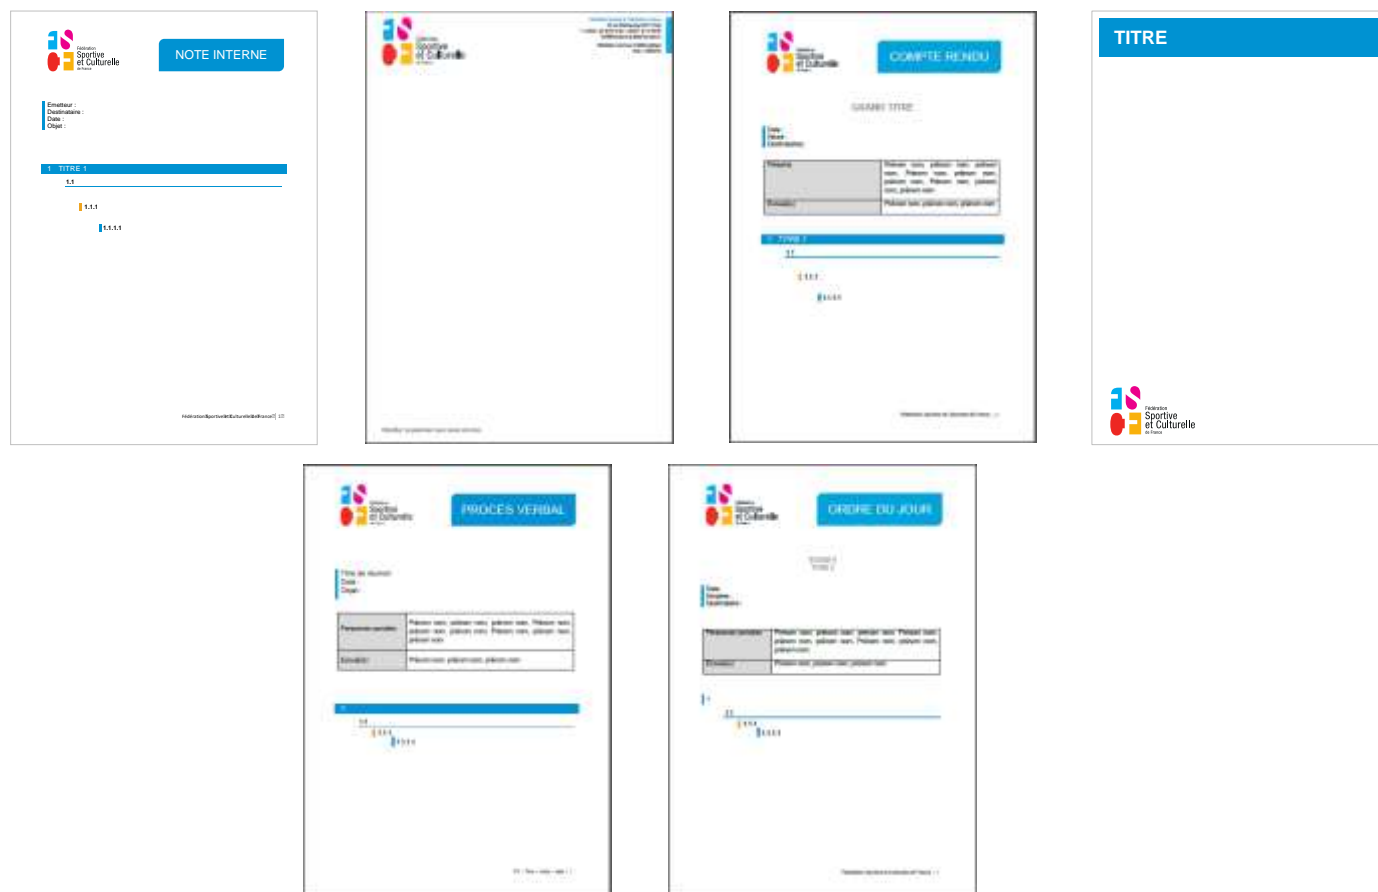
Fédération Sportive et Culturelle de France

NOTE INTERNE

Emetteur :
Destinataire :
Date :
Objet :

1 TITRE 1

1.1

1.1.1

1.1.1.1

FédérationSportiveetCulturelledeFrance | 1/2

Fédération Sportive et Culturelle de France

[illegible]

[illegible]

Fédération Sportive et Culturelle de France

COMPTE RENDU

GRAND TITRE

Date :
Présent :
Destinataires :

| Présents | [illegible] |
|---|---|
| Excusés | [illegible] |

1 TITRE 1

1.1

1.1.1

1.1.1.1

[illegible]

TITRE

Fédération Sportive et Culturelle de France

Fédération Sportive et Culturelle de France

PROCES VERBAL

Titre de réunion
Date :
Objet :

| Personnes présentes | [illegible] |
|---|---|
| Excusés | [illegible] |

1

1.1

1.1.1

1.1.1.1

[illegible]

Fédération Sportive et Culturelle de France

ORDRE DU JOUR

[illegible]

Date :
Horaires :
Destinataires :

| Personnes présentes | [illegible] |
|---|---|
| Excusés | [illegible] |

1

1.1

1.1.1

1.1.1.1

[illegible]